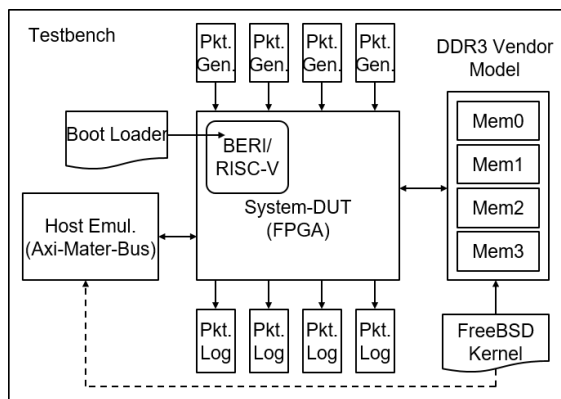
Testbench

Pkt. Gen.

Pkt. Gen.

Pkt. Gen.

Pkt. Gen.

DDR3 Vendor Model

Boot Loader

BERI/ RISC-V

Mem0

Mem1

Mem2

Mem3

Host Emul. (Axi-Mater-Bus)

System-DUT (FPGA)

Pkt. Log

Pkt. Log

Pkt. Log

Pkt. Log

FreeBSD Kernel